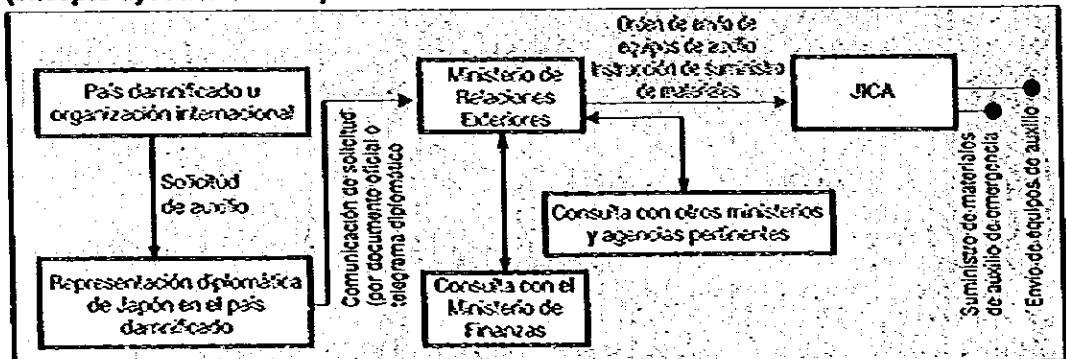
País damnificado u organización internacional

Solicitud de auxilio

Representación diplomática de Japón en el país damnificado

Comunicación de solicitud (por documento oficial o telegrama diplomático)

Ministerio de Relaciones Exteriores

Orden de envío de equipos de auxilio
Instrucción de suministro de materiales

JICA

Consulta con otros ministerios y agencias pertinentes

Consulta con el Ministerio de Finanzas

Suministro de materiales de auxilio de emergencia

Envío de equipos de auxilio